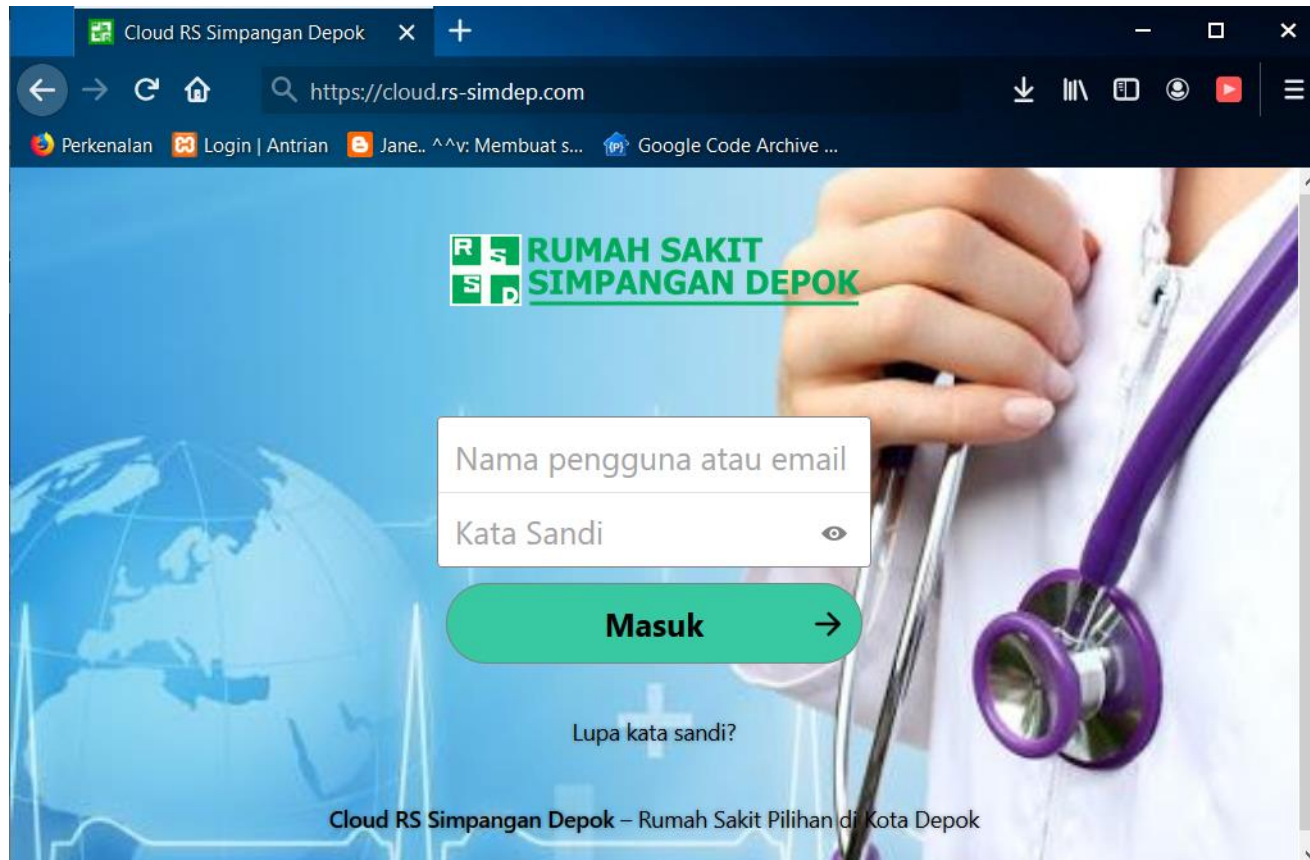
Cloud RS Simpangan Depok ×

https://cloud.rs-simdep.com

Perkenalan Login | Antrian Jane.. ^^v: Membuat s... Google Code Archive ...

R S S D RUMAH SAKIT SIMPANGAN DEPOK

Nama pengguna atau email

Kata Sandi

Masuk →

Lupa kata sandi?

**Cloud RS Simpangan Depok** – Rumah Sakit Pilihan di Kota Depok